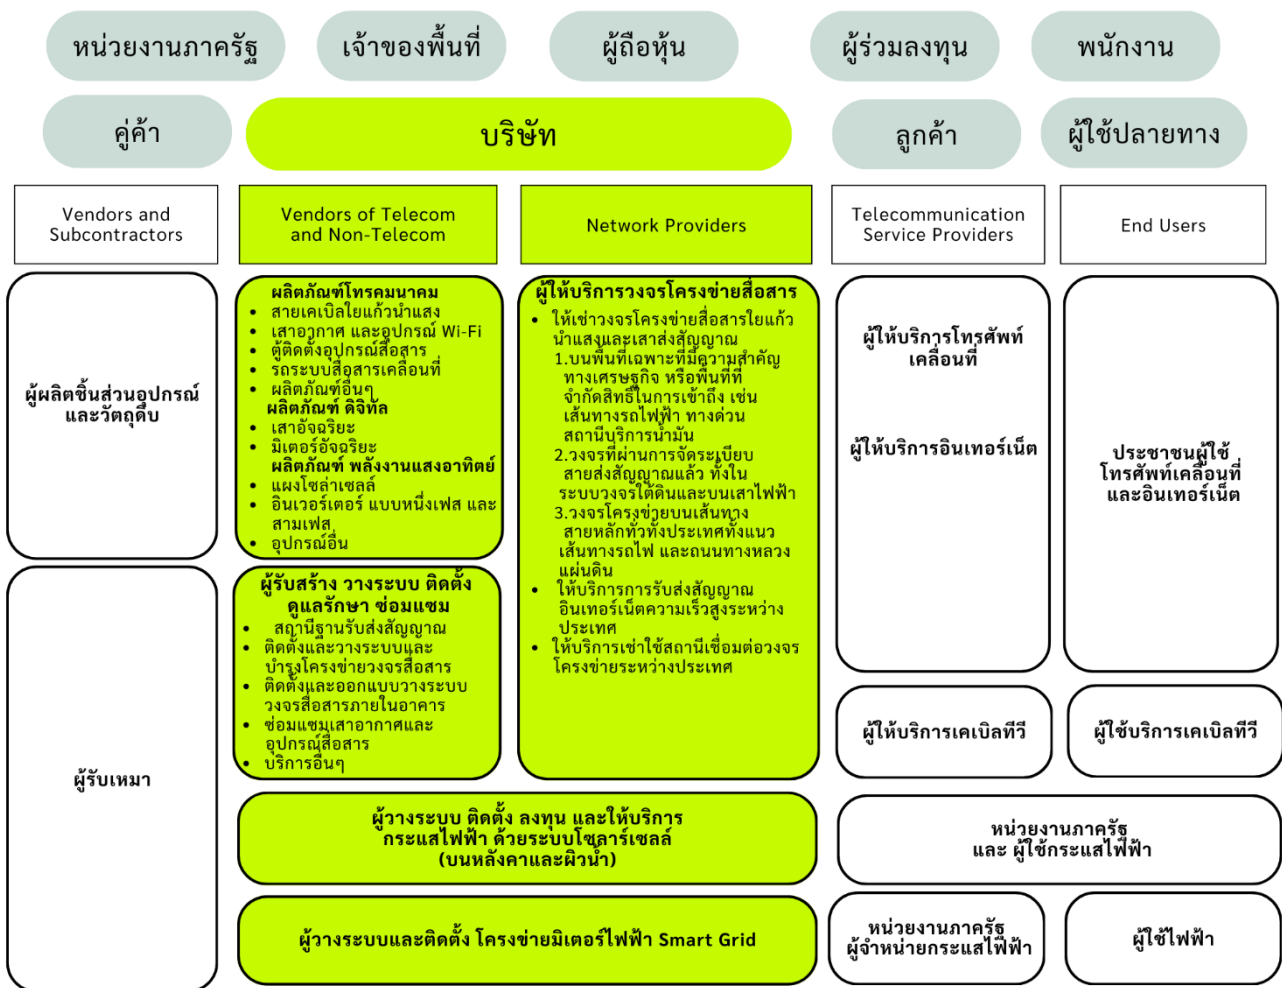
หน่วยงานภาครัฐ

เจ้าของพื้นที่

ผู้ถือหุ้น

ผู้ร่วมลงทุน

พนักงาน

คู่ค้า

บริษัท

ลูกค้า

ผู้ใช้ปลายทาง

Vendors and Subcontractors

Vendors of Telecom and Non-Telecom

Network Providers

Telecommunication Service Providers

End Users

ผู้ผลิตชิ้นส่วนอุปกรณ์และวัตถุดิบ

ผลิตภัณฑ์โทรคมนาคม
- สายเคเบิลใยแก้วนำแสง
- เสาอากาศ และอุปกรณ์ Wi-Fi
- ตู้ติดตั้งอุปกรณ์สื่อสาร
- ระบบสื่อสารเคลื่อนที่
- ผลิตภัณฑ์อื่นๆ

ผลิตภัณฑ์ ดิจิทัล
- เสาอัจฉริยะ
- มิเตอร์อัจฉริยะ

ผลิตภัณฑ์ พลังงานแสงอาทิตย์
- แผงโซล่าเซลล์
- อินเวอร์เตอร์ แบบหนึ่งเฟส และสามเฟส
- อุปกรณ์อื่น

ผู้ให้บริการวงจรโครงข่ายสื่อสาร
- ให้เช่าวงจรโครงข่ายสื่อสารใยแก้วนำแสงและเสาส่งสัญญาณ
1.บนพื้นที่เฉพาะที่มีความสำคัญทางเศรษฐกิจ หรือพื้นที่ที่จำกัดสิทธิ์ในการเข้าถึง เช่น เส้นทางรถไฟฟ้า ทางด่วน สถานีบริการน้ำมัน
2.วงจรที่ผ่านการจัดระเบียบสายส่งสัญญาณแล้ว ทั้งในระบบวงจรใต้ดินและบนเสาไฟฟ้า
3.วงจรโครงข่ายบนเส้นทางสายหลักทั่วทั้งประเทศทั้งแนวเส้นทางรถไฟ และถนนทางหลวงแผ่นดิน
- ให้บริการการรับส่งสัญญาณอินเทอร์เน็ตความเร็วสูงระหว่างประเทศ
- ให้บริการเช่าใช้สถานีเชื่อมต่อวงจรโครงข่ายระหว่างประเทศ

ผู้ให้บริการโทรศัพท์เคลื่อนที่

ผู้ให้บริการอินเทอร์เน็ต

ประชาชนผู้ใช้โทรศัพท์เคลื่อนที่และอินเทอร์เน็ต

ผู้รับเหมา

ผู้รับสร้าง วางระบบ ติดตั้ง ดูแลรักษา ซ่อมแซม
- สถานีฐานรับส่งสัญญาณ
- ติดตั้งและวางระบบและบำรุงโครงข่ายวงจรสื่อสาร
- ติดตั้งและออกแบบวางระบบวงจรสื่อสารภายในอาคาร
- ซ่อมแซมเสาอากาศและอุปกรณ์สื่อสาร
- บริการอื่นๆ

ผู้ให้บริการเคเบิลทีวี

ผู้ใช้บริการเคเบิลทีวี

ผู้วางระบบ ติดตั้ง ลงทุน และให้บริการกระแสไฟฟ้า ด้วยระบบโซลาร์เซลล์ (บนหลังคาและผิวน้ำ)

หน่วยงานภาครัฐ และ ผู้ใช้กระแสไฟฟ้า

ผู้วางระบบและติดตั้ง โครงข่ายมิเตอร์ไฟฟ้า Smart Grid

หน่วยงานภาครัฐ ผู้จำหน่ายกระแสไฟฟ้า

ผู้ใช้ไฟฟ้า